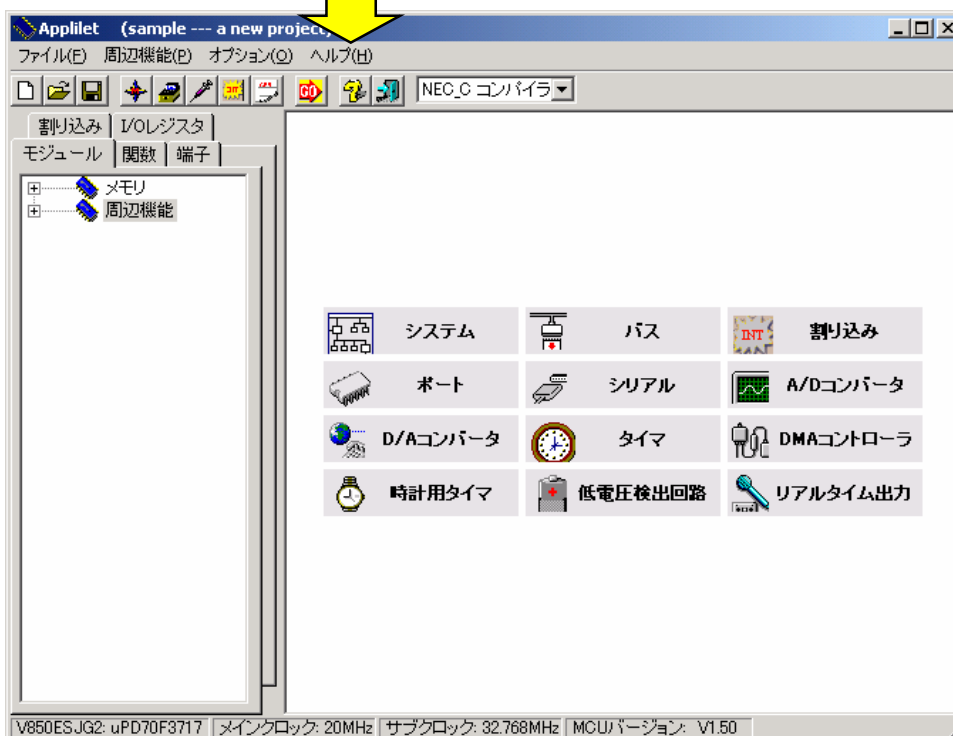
Applilet (sample --- a new project)

ファイル(F) 周辺機能(P) オプション(O) ヘルプ(H)

NEC_C コンパイラ

割り込み I/Oレジスタ
モジュール 関数 端子

メモリ
周辺機能

| システム | バス | 割り込み |
|---|---|---|
| ポート | シリアル | A/Dコンバータ |
| D/Aコンバータ | タイマ | DMAコントローラ |
| 時計用タイマ | 低電圧検出回路 | リアルタイム出力 |

V850ESJG2: uPD70F3717 | メインクロック: 20MHz | サブクロック: 32.768MHz | MCUバージョン: V1.50